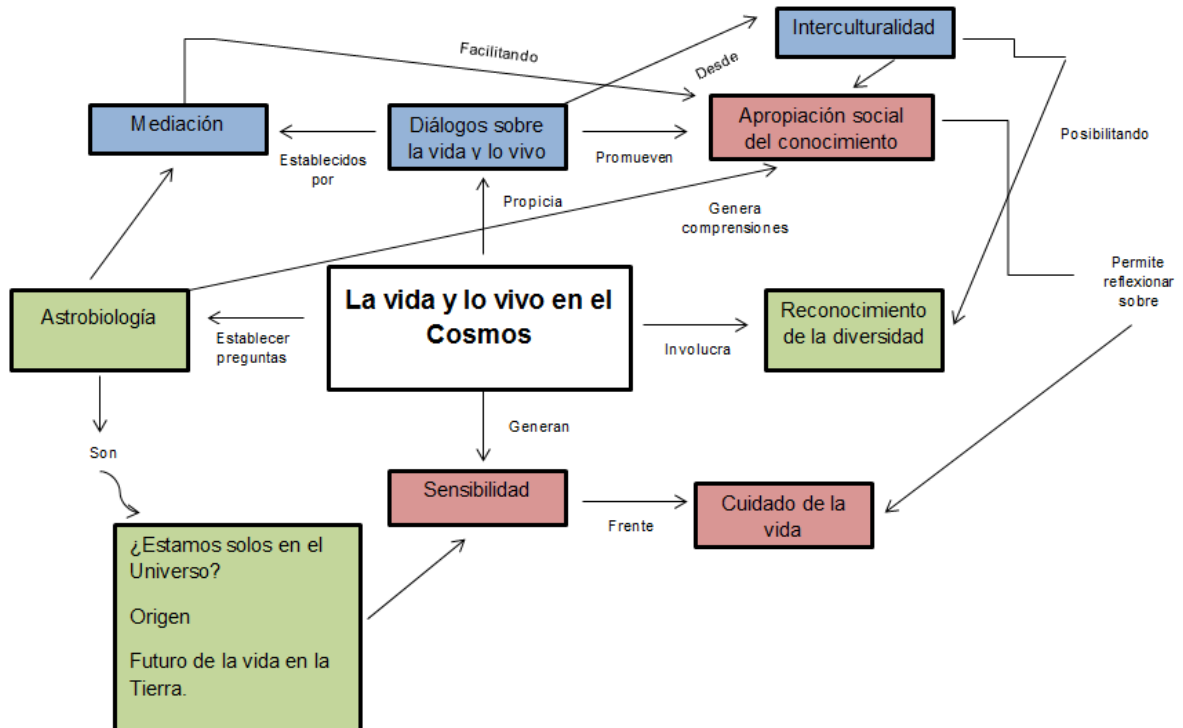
Interculturalidad

Facilitando

Desde

Mediación

Diálogos sobre la vida y lo vivo

Apropiación social del conocimiento

Posibilitando

Establecidos por

Promueven

Propicia

Genera comprensiones

Permite reflexionar sobre

Astrobiología

La vida y lo vivo en el Cosmos

Reconocimiento de la diversidad

Establecer preguntas

Involucra

Generan

Son

Sensibilidad

Cuidado de la vida

Frente

¿Estamos solos en el Universo?

Origen

Futuro de la vida en la Tierra.